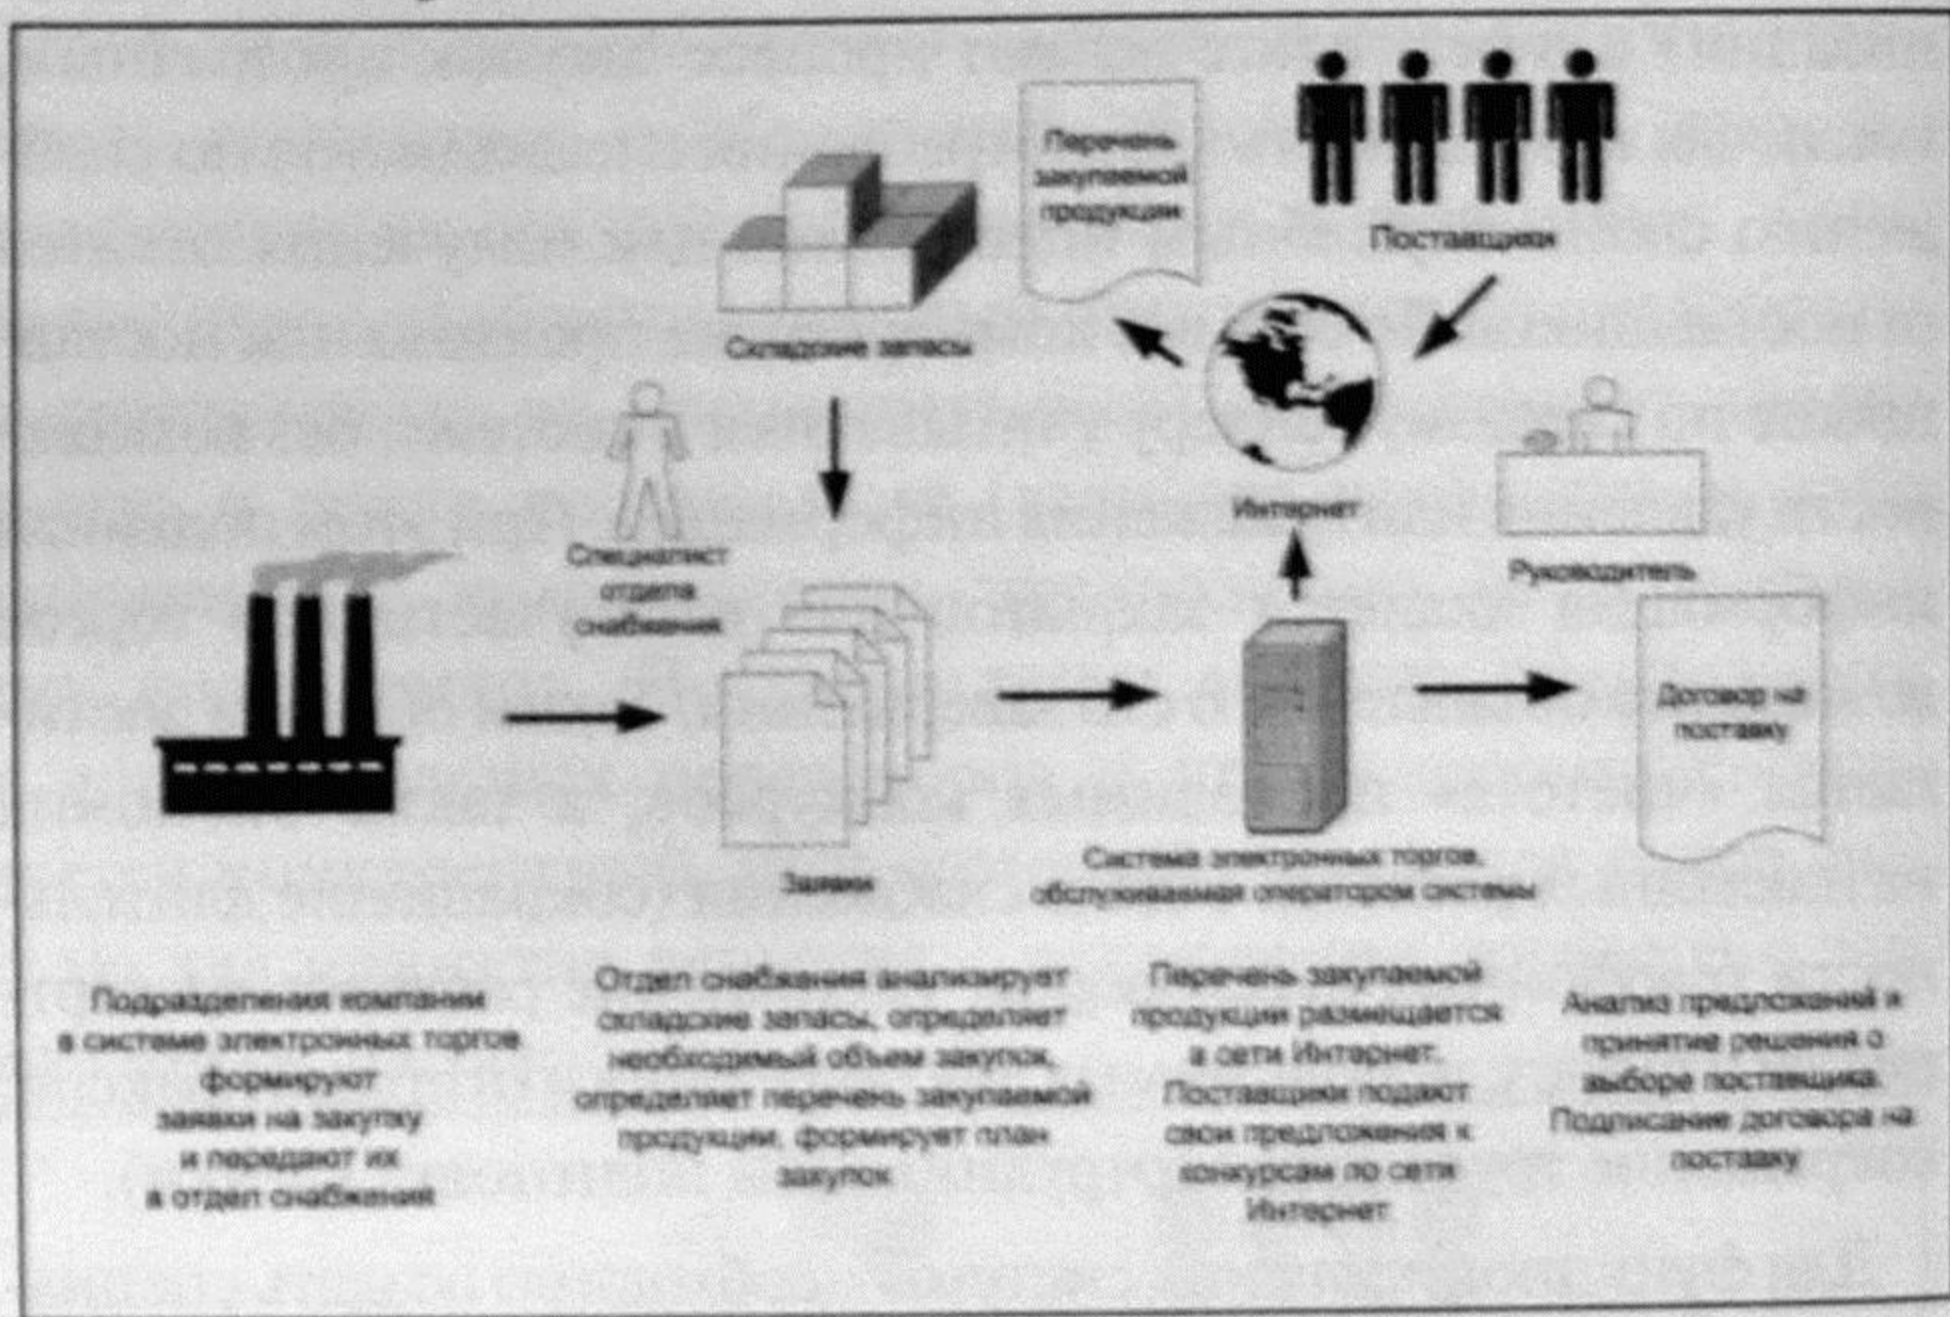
Перечень закупаемой продукции

Поставщики

Складские запасы

Специалист отдела снабжения

Интернет

Руководитель

Договор на поставку

Заявки

Система электронных торгов, обслуживаемая оператором системы

Подразделения компании в системе электронных торгов формируют заявки на закупку и передают их в отдел снабжения

Отдел снабжения анализирует складские запасы, определяет необходимый объем закупок, определяет перечень закупаемой продукции, формирует план закупок

Перечень закупаемой продукции размещается в сети Интернет. Поставщики подают свои предложения к конкурсам по сети Интернет

Анализ предложений и принятие решения о выборе поставщика. Подписание договора на поставку